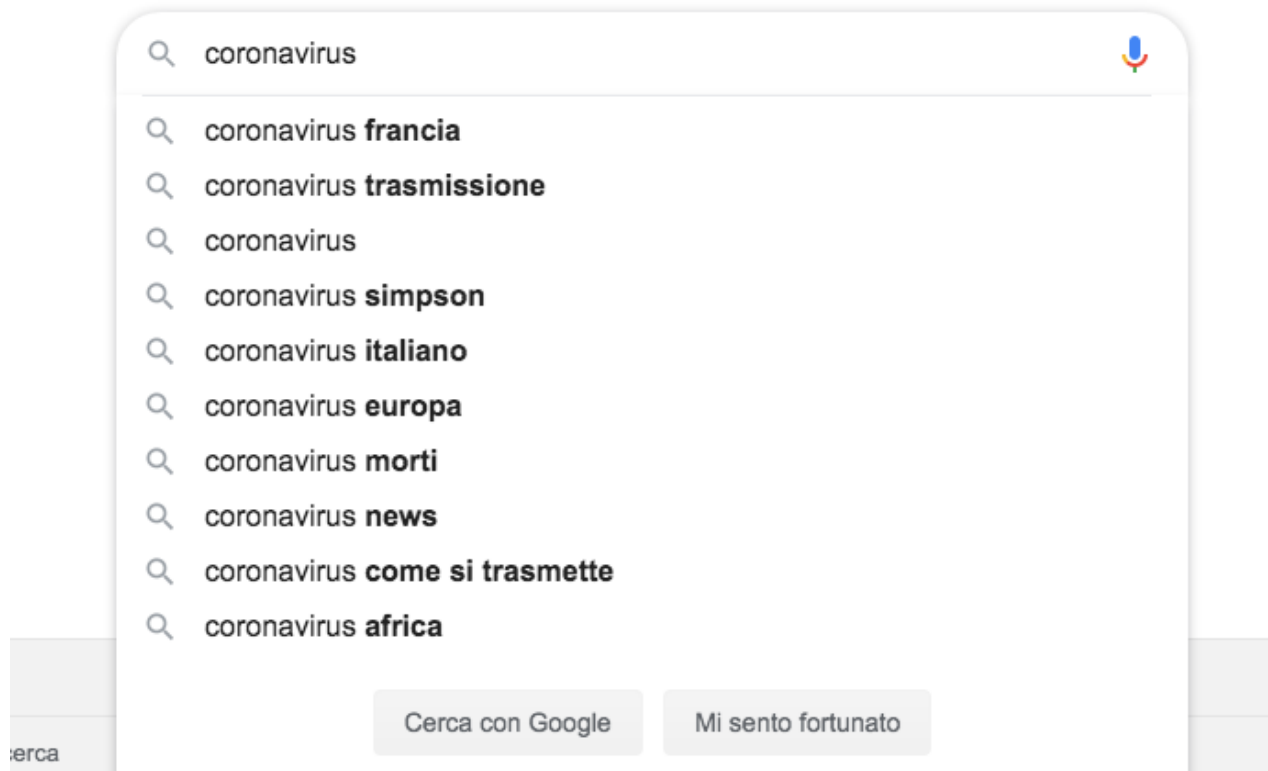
coronavirus

coronavirus **francia**
coronavirus **trasmissione**
coronavirus
coronavirus **simpson**
coronavirus **italiano**
coronavirus **europa**
coronavirus **morti**
coronavirus **news**
coronavirus **come si trasmette**
coronavirus **africa**

Cerca con Google
Mi sento fortunato

erca